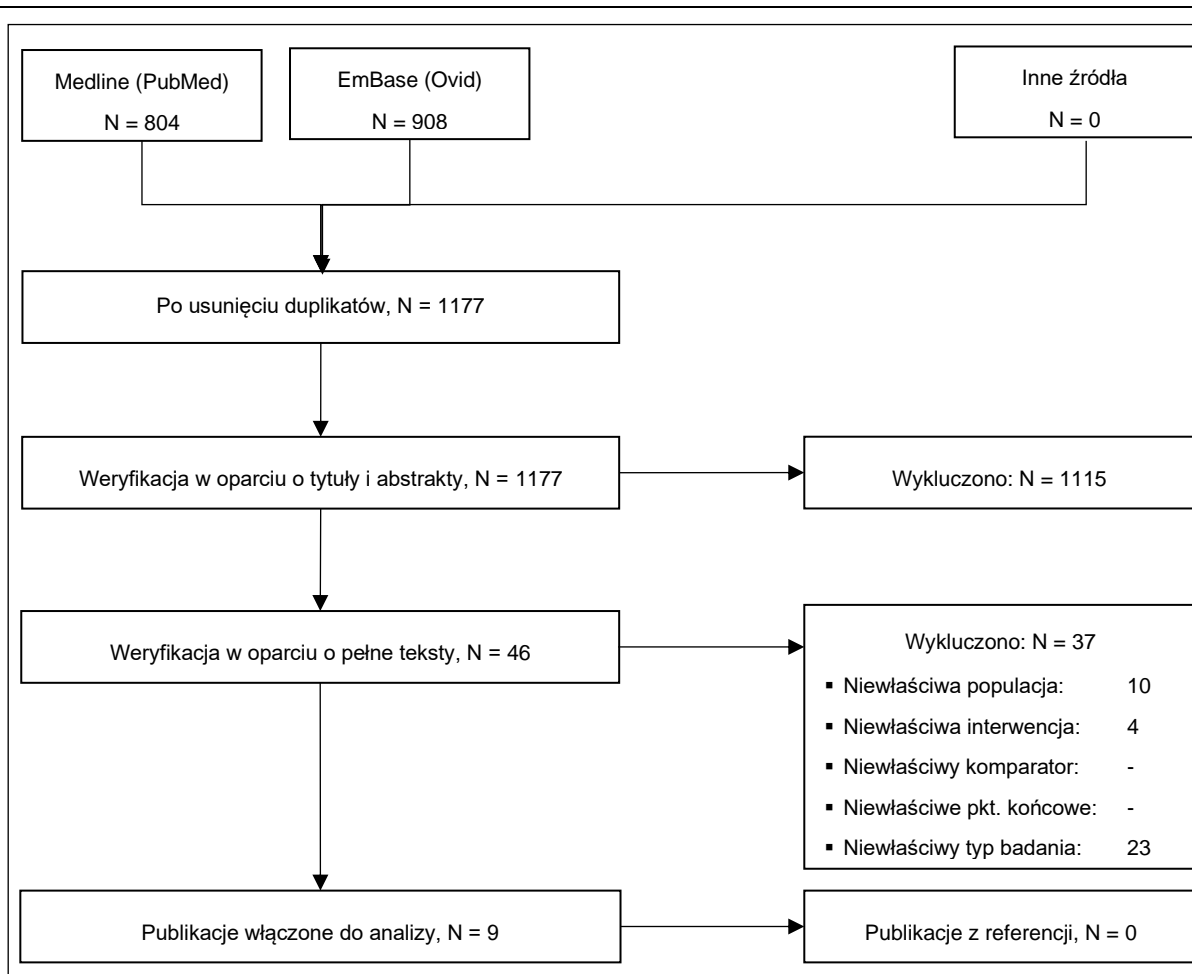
Medline (PubMed)
N = 804

EmBase (Ovid)
N = 908

Inne źródła
N = 0

Po usunięciu duplikatów, N = 1177

Weryfikacja w oparciu o tytuły i abstrakty, N = 1177

Wykluczono: N = 1115

Weryfikacja w oparciu o pełne teksty, N = 46

Wykluczono: N = 37

▪ Niewłaściwa populacja: 10
▪ Niewłaściwa interwencja: 4
▪ Niewłaściwy komparator: -
▪ Niewłaściwe pkt. końcowe: -
▪ Niewłaściwy typ badania: 23

Publikacje włączone do analizy, N = 9

Publikacje z referencji, N = 0